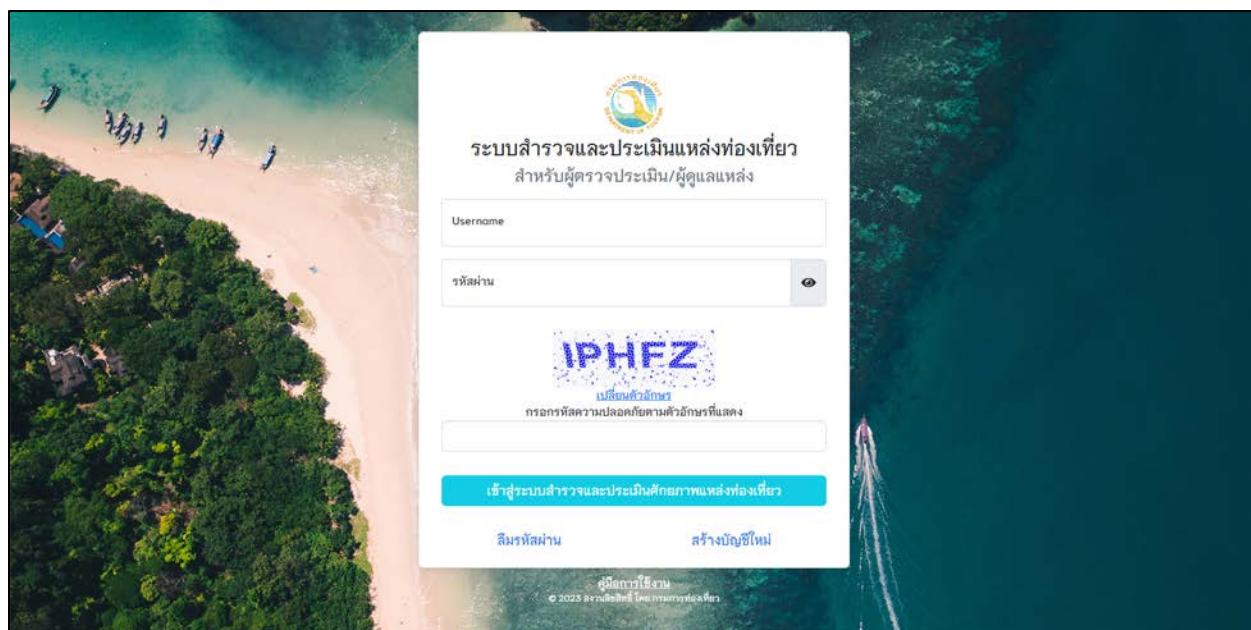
ระบบสำรวจและประเมินแหล่งท่องเที่ยว
สำหรับผู้ตรวจประเมิน/ผู้ดูแลแหล่ง

Username

รหัสผ่าน

IPHFZ

เปลี่ยนตัวอักษร
กรอกรหัสความปลอดภัยตามตัวอักษรที่แสดง

เข้าสู่ระบบสำรวจและประเมินศักยภาพแหล่งท่องเที่ยว

ลืมรหัสผ่าน
สร้างบัญชีใหม่

คู่มือการใช้งาน
© 2023 สงวนลิขสิทธิ์ โดย กรมการท่องเที่ยว